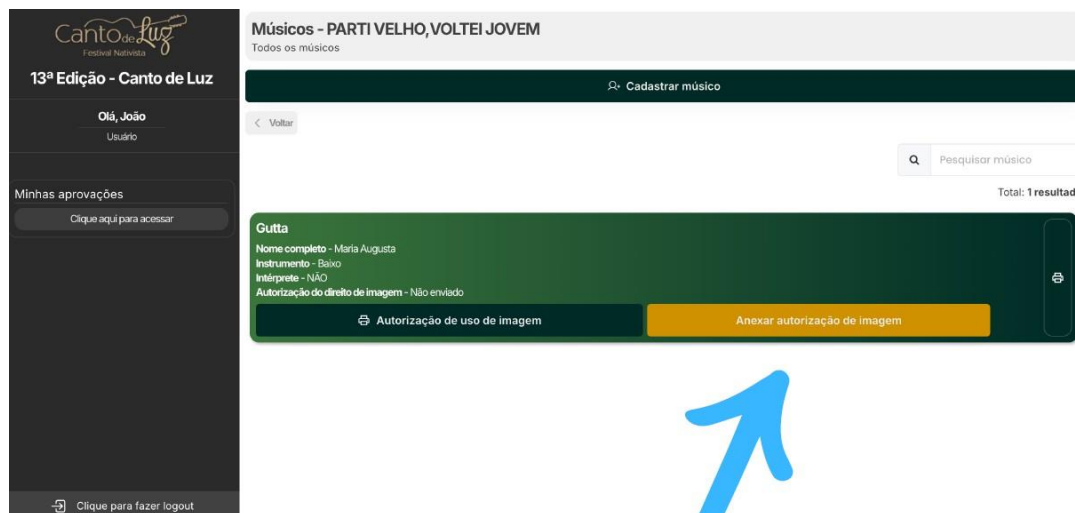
Canto de Luz
Festival Nativista

13ª Edição - Canto de Luz

Olá, João
Usuário

Minhas aprovações
Clique aqui para acessar

Clique para fazer logout

Músicos - PARTI VELHO, VOLTEI JOVEM
Todos os músicos

Cadastrar músico

Voltar

Pesquisar músico

Total: 1 resultad

Gutta
Nome completo - Maria Augusta
Instrumento - Baixo
Intérprete - NÃO
Autorização do direito de imagem - Não enviado

Autorização de uso de imagem
Anexar autorização de imagem